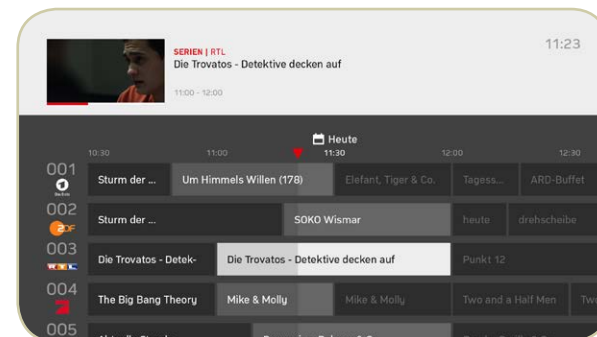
SERIEN | RTL
Die Trovatos - Detektive decken auf
11:00 - 12:00

11:23

Heute

10:30 11:00 11:30 12:00 12:30

001 Das Erste
Sturm der ... | Um Himmels Willen (178) | Elefant, Tiger & Co. | Tagess... | ARD-Buffet

002 ZDF
Sturm der ... | SOKO Wismar | heute | drehscheibe

003 RTL
Die Trovatos - Detek- | Die Trovatos - Detektive decken auf | Punkt 12

004
The Big Bang Theory | Mike & Molly | Mike & Molly | Two and a Half Men | Tw

005
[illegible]